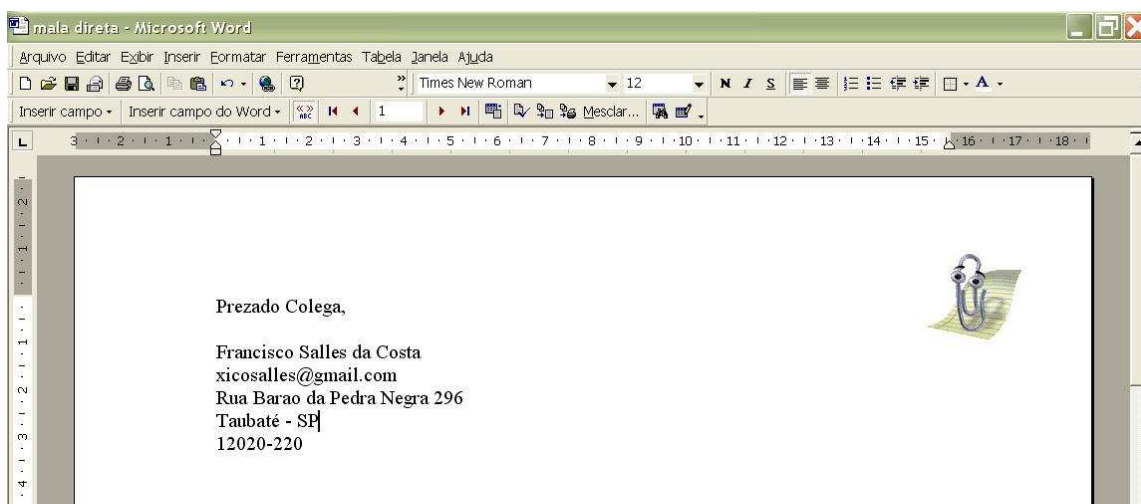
mala direta - Microsoft Word

Arquivo Editar Exibir Inserir Formatar Ferramentas Tabela Janela Ajuda

Times New Roman 12

N I S

Inserir campo • Inserir campo do Word • 1 Mesclar...

Prezado Colega,

Francisco Salles da Costa
xicosalles@gmail.com
Rua Barao da Pedra Negra 296
Taubaté - SP
12020-220